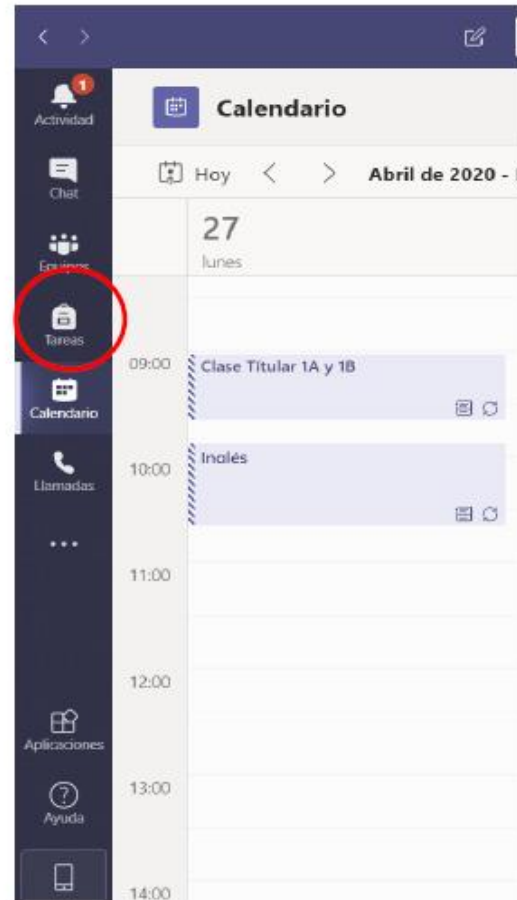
1
Actividad

Chat

Equipos

Tareas

Calendario

Llamadas

...

Aplicaciones

Ayuda

Calendario

Hoy < > Abril de 2020 -

27
lunes

09:00
Clase Titular 1A y 1B

10:00
Inglés

11:00

12:00

13:00

14:00